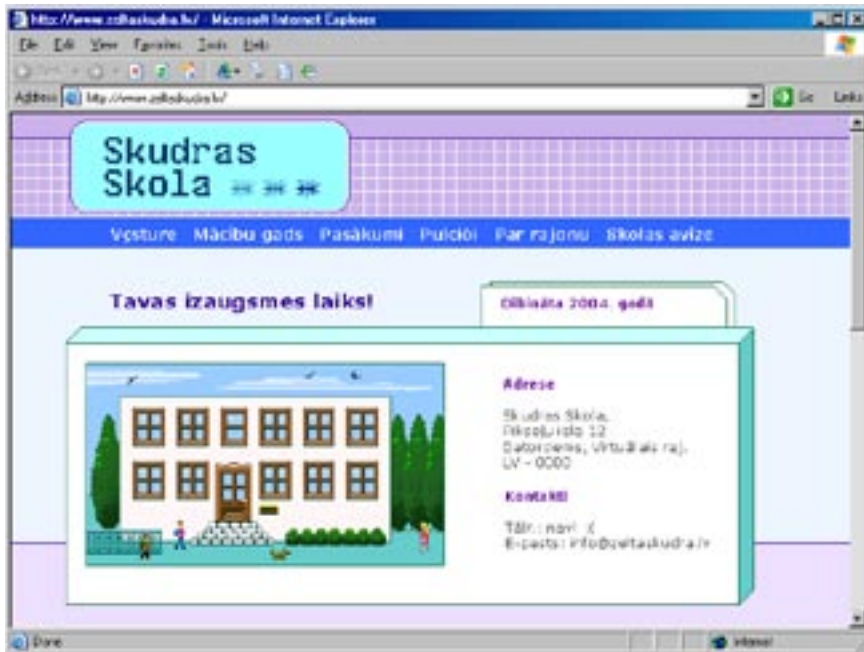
http://www.zeltaskudra.lv/ - Microsoft Internet Explorer

File Edit View Favorites Tools Help

Address http://www.zeltaskudra.lv/ Go Links

Skudras Skola

Vēsture Mācību gads Pasākumi Pulciņi Par rajonu Skolas avīze

Tavas izaugsmes laiks!

Dibināta 2004. gadā

Adrese

Skudras Skola, Pikseļu iela 12 Datorciems, Virtuālais raj. LV - 0000

Kontakti

Tālr.: nav! :(
E-pasts: info@zeltaskudra.lv

Done Internet